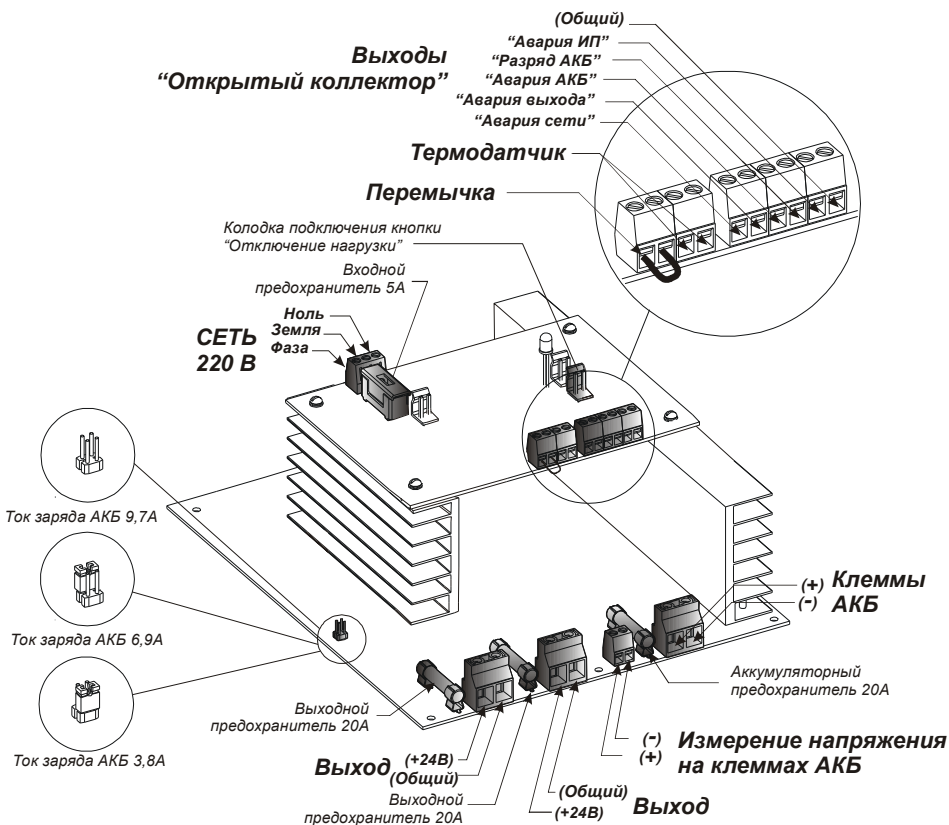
Выходы
"Открытый коллектор"

(Общий)
"Авария ИП"
"Разряд АКБ"
"Авария АКБ"
"Авария выхода"
"Авария сети"

Термодатчик

Перемычка

Колодка подключения кнопки
"Отключение нагрузки"

Входной
предохранитель 5А

Ноль
Земля
Фаза

СЕТЬ
220 В

Ток заряда АКБ 9,7А

Ток заряда АКБ 6,9А

Ток заряда АКБ 3,8А

(+)
(-)
Клеммы
АКБ

Аккумуляторный
предохранитель 20А

Выходной
предохранитель 20А

(-)
(+)
Измерение напряжения
на клеммах АКБ

(+24В)
Выход
(Общий)

Выходной
предохранитель 20А

(Общий)
(+24В)
Выход